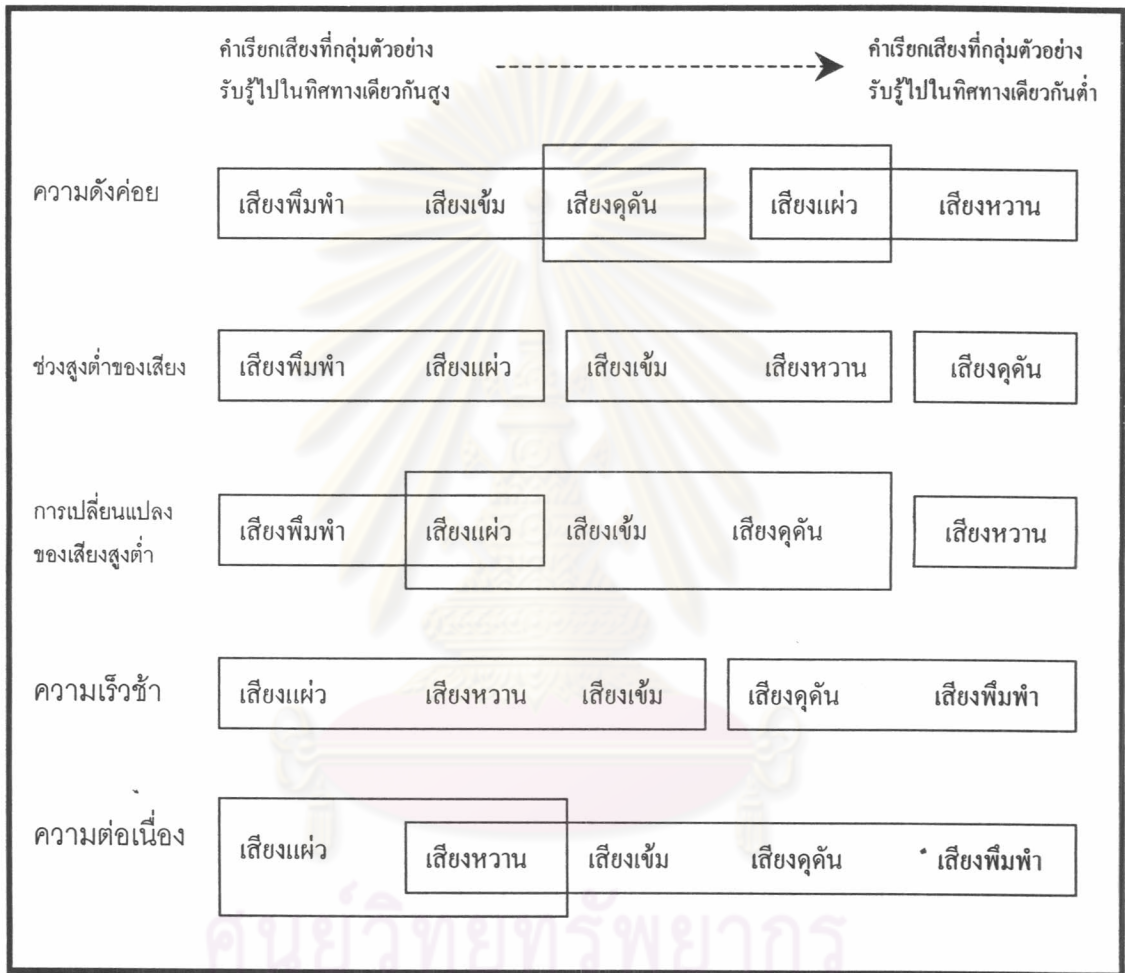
คำเรียกเสียงที่กลุ่มตัวอย่างรับรู้ไปในทิศทางเดียวกันสูง

คำเรียกเสียงที่กลุ่มตัวอย่างรับรู้ไปในทิศทางเดียวกันต่ำ

ความดังค่อย เสียงพึมพำ เสียงเข้ม เสียงดุดัน เสียงแผ่ว เสียงหวาน

ช่วงสูงต่ำของเสียง เสียงพึมพำ เสียงแผ่ว เสียงเข้ม เสียงหวาน เสียงดุดัน

การเปลี่ยนแปลงของเสียงสูงต่ำ เสียงพึมพำ เสียงแผ่ว เสียงเข้ม เสียงดุดัน เสียงหวาน

ความเร็วช้า เสียงแผ่ว เสียงหวาน เสียงเข้ม เสียงดุดัน เสียงพึมพำ

ความต่อเนื่อง เสียงแผ่ว เสียงหวาน เสียงเข้ม เสียงดุดัน เสียงพึมพำ

ศูนย์วิทยทรัพยากร